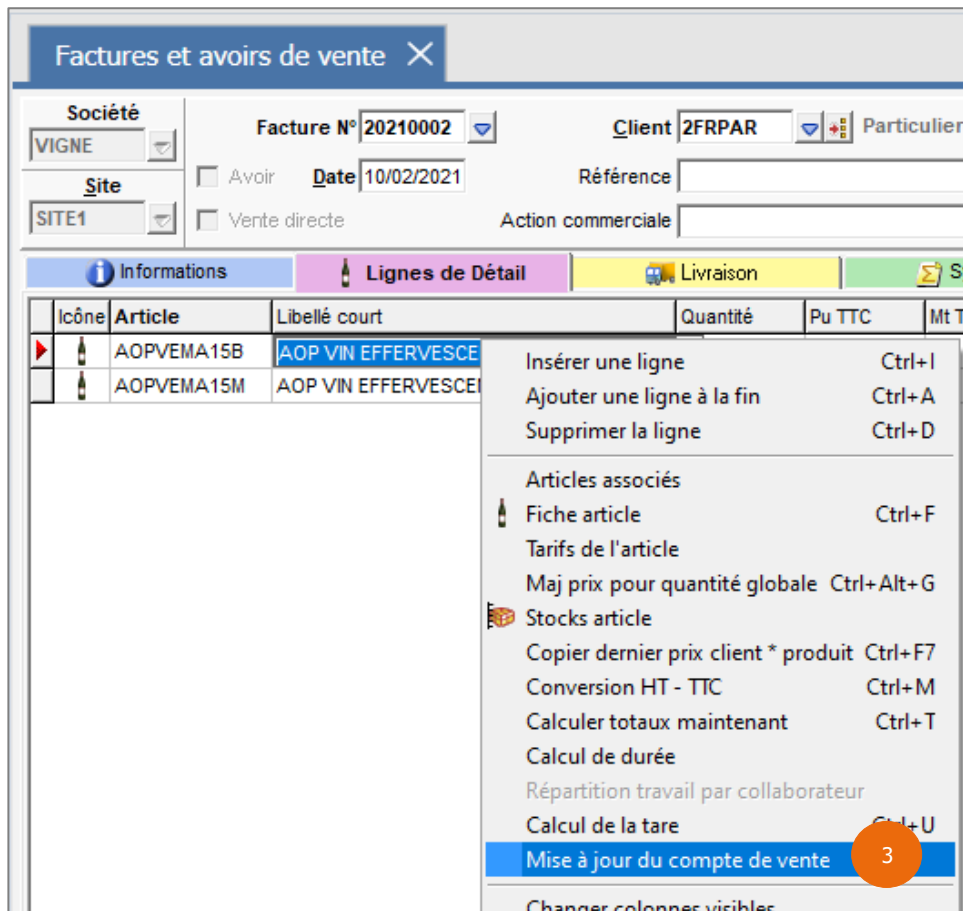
Factures et avoirs de vente ✕

Société
VIGNE
Site
SITE1

Facture N° 20210002
Avoir
Date 10/02/2021
Vente directe

Client 2FRPAR
Particulier
Référence
Action commerciale

Informations | Lignes de Détail | Livraison | S

| | Icône | Article | Libellé court | Quantité | Pu TTC | Mt T |
|---|---|---|---|---|---|---|
| | | AOPVEMA15B | AOP VIN EFFERVESCE | | | |
| | | AOPVEMA15M | AOP VIN EFFERVESCE | | | |

Insérer une ligne Ctrl+I
Ajouter une ligne à la fin Ctrl+A
Supprimer la ligne Ctrl+D
Articles associés
Fiche article Ctrl+F
Tarifs de l'article
Maj prix pour quantité globale Ctrl+Alt+G
Stocks article
Copier dernier prix client * produit Ctrl+F7
Conversion HT - TTC Ctrl+M
Calculer totaux maintenant Ctrl+T
Calcul de durée
Répartition travail par collaborateur
Calcul de la tare Ctrl+U
Mise à jour du compte de vente
3
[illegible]